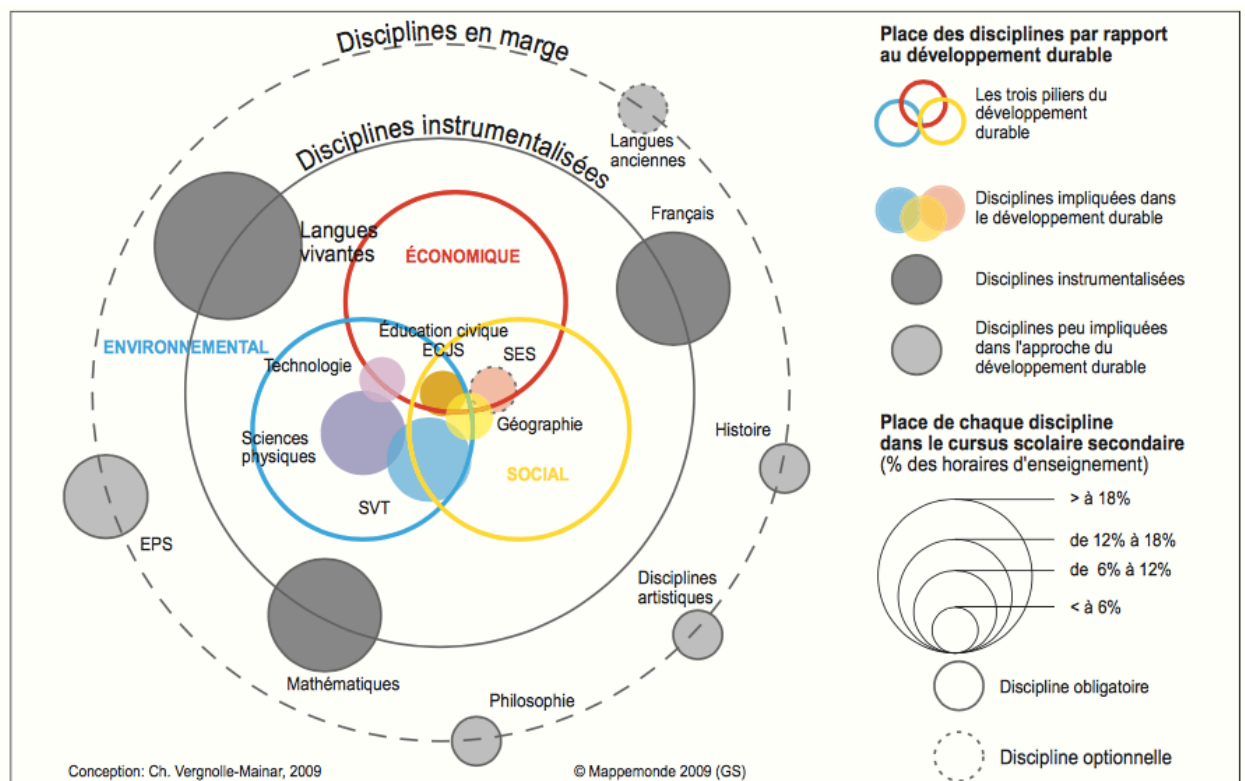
Disciplines en marge

Langues anciennes

Disciplines instrumentalisées

Langues vivantes

ÉCONOMIQUE

Français

ENVIRONNEMENTAL

Éducation civique
ECJS

SES

Technologie

Géographie

Sciences physiques

SOCIAL

Histoire

SVT

EPS

Disciplines artistiques

Mathématiques

Philosophie

Place des disciplines par rapport au développement durable

Les trois piliers du développement durable

Disciplines impliquées dans le développement durable

Disciplines instrumentalisées

Disciplines peu impliquées dans l'approche du développement durable

Place de chaque discipline dans le cursus scolaire secondaire
(% des horaires d'enseignement)

> à 18%
de 12% à 18%
de 6% à 12%
< à 6%

Discipline obligatoire

Discipline optionnelle

Conception: Ch. Vergnolle-Mainar, 2009

© Mappemonde 2009 (GS)